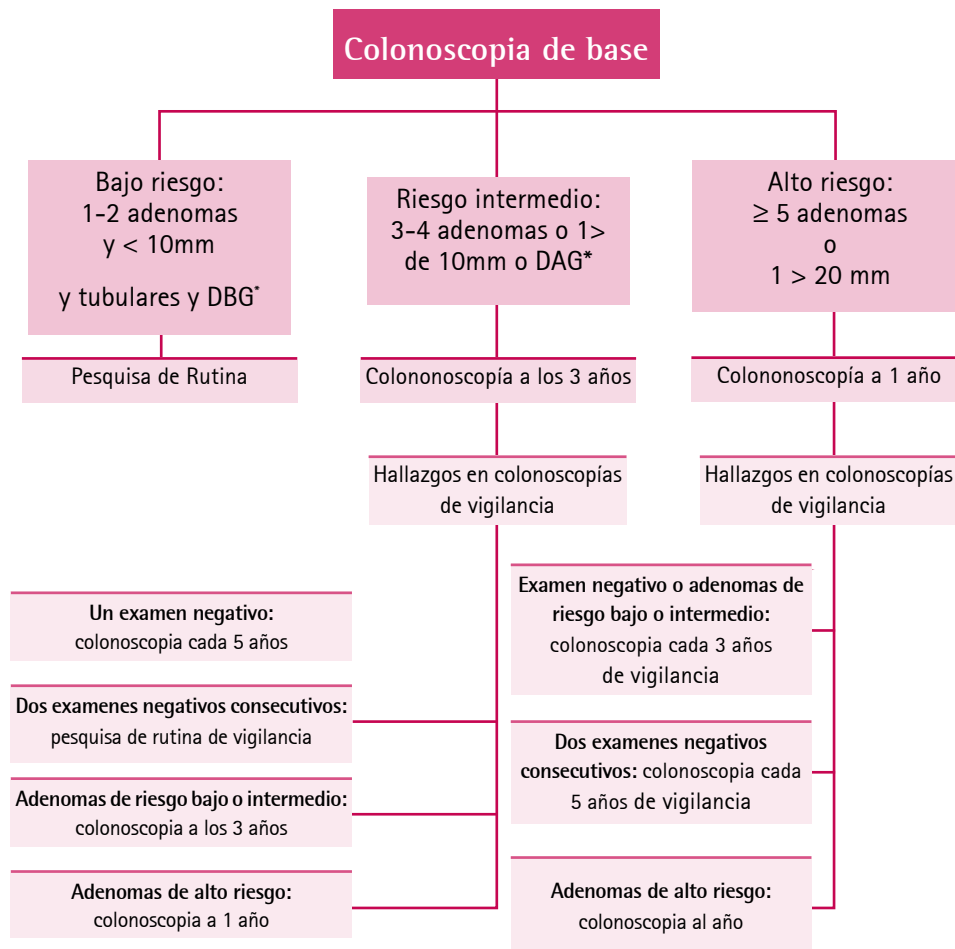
Colonoscopia de base

Bajo riesgo:
1-2 adenomas
y < 10mm
y tubulares y DBG*

Riesgo intermedio:
3-4 adenomas o 1>
de 10mm o DAG*

Alto riesgo:
≥ 5 adenomas
o
1 > 20 mm

Pesquisa de Rutina

Colononoscopía a los 3 años

Colononoscopía a 1 año

Hallazgos en colonoscopías de vigilancia

Hallazgos en colonoscopías de vigilancia

Un examen negativo: colonoscopia cada 5 años

Dos examenes negativos consecutivos: pesquisa de rutina de vigilancia

Adenomas de riesgo bajo o intermedio: colonoscopia a los 3 años

Adenomas de alto riesgo: colonoscopia a 1 año

Examen negativo o adenomas de riesgo bajo o intermedio: colonoscopia cada 3 años de vigilancia

Dos examenes negativos consecutivos: colonoscopia cada 5 años de vigilancia

Adenomas de alto riesgo: colonoscopia al año